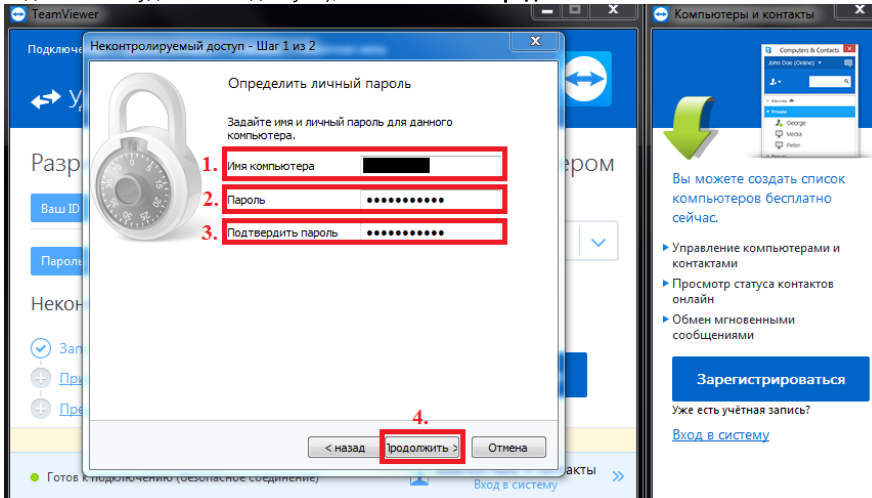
TeamViewer

Подключ

Уд

Разр ером

Ваш ID

Пароль

Некон

Зап

При

Пре

Неконтролируемый доступ - Шаг 1 из 2

Определить личный пароль

Задайте имя и личный пароль для данного компьютера.

1. Имя компьютера

2. Пароль ●●●●●●●●●●●

3. Подтвердить пароль ●●●●●●●●●●●

4.

< назад Продолжить > Отмена

Готов к подключению (безопасное соединение)

акты

Вход в систему

Компьютеры и контакты

Computers & Contacts

John Doe (Online)

Private

George

Media

Peter

Вы можете создать список компьютеров бесплатно сейчас.

Управление компьютерами и контактами

Просмотр статуса контактов онлайн

Обмен мгновенными сообщениями

Зарегистрироваться

Уже есть учётная запись?

Вход в систему